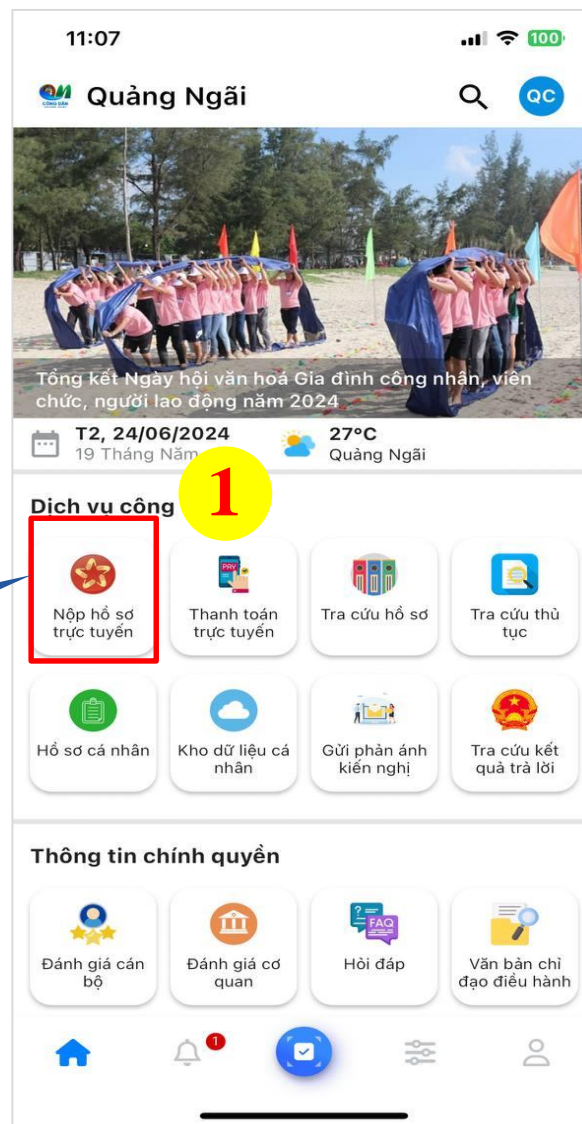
11:07

100

CÔNG DÂN

Quảng Ngãi

QC

Tổng kết Ngày hội văn hoá Gia đình công nhân, viên chức, người lao động năm 2024

T2, 24/06/2024
19 Tháng Năm

27°C
Quảng Ngãi

Dịch vụ công

1

Nộp hồ sơ trực tuyến

PAY

Thanh toán trực tuyến

Tra cứu hồ sơ

Tra cứu thủ tục

Hồ sơ cá nhân

Kho dữ liệu cá nhân

Gửi phản ánh kiến nghị

Tra cứu kết quả trả lời

Thông tin chính quyền

Đánh giá cán bộ

Đánh giá cơ quan

FAQ

Hỏi đáp

Văn bản chỉ đạo điều hành

1